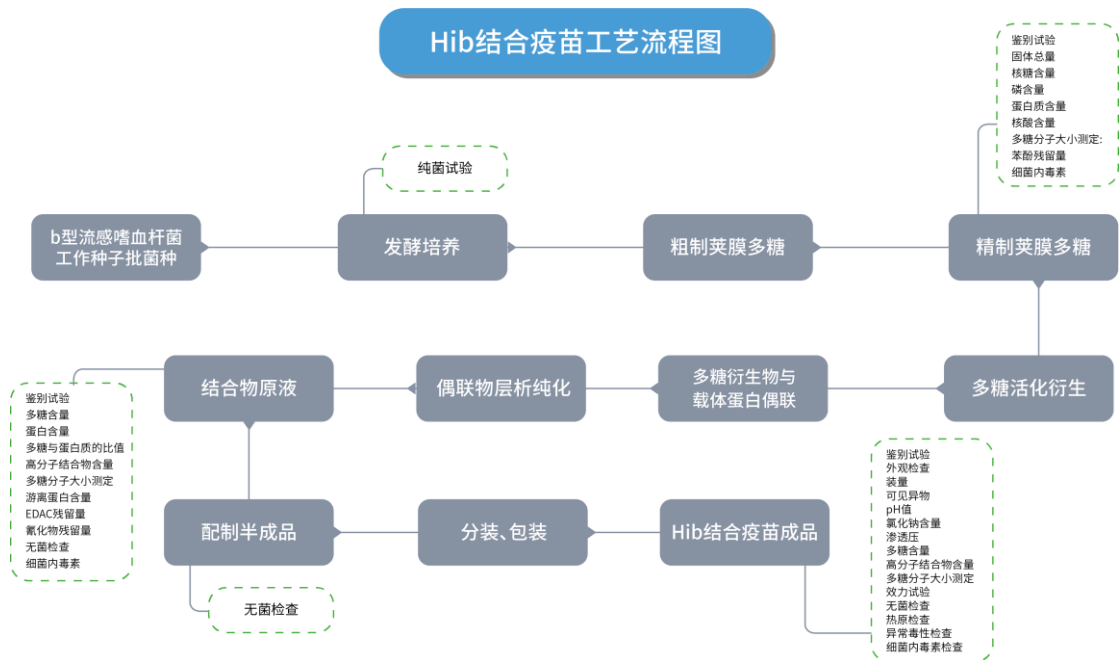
Hib结合疫苗工艺流程图

鉴别试验
固体总量
核糖含量
磷含量
蛋白质含量
核酸含量
多糖分子大小测定:
苯酚残留量
细菌内毒素

纯菌试验

b型流感嗜血杆菌工作种子批菌种

发酵培养

粗制荚膜多糖

精制荚膜多糖

鉴别试验
多糖含量
蛋白含量
多糖与蛋白质的比值
高分子结合物含量
多糖分子大小测定
游离蛋白含量
EDAC残留量
氰化物残留量
无菌检查
细菌内毒素

结合物原液

偶联物层析纯化

多糖衍生物与载体蛋白偶联

多糖活化衍生

鉴别试验
外观检查
装量
可见异物
pH值
氯化钠含量
渗透压
多糖含量
高分子结合物含量
多糖分子大小测定
效力试验
无菌检查
热原检查
异常毒性检查
细菌内毒素检查

配制半成品

分装、包装

Hib结合疫苗成品

无菌检查